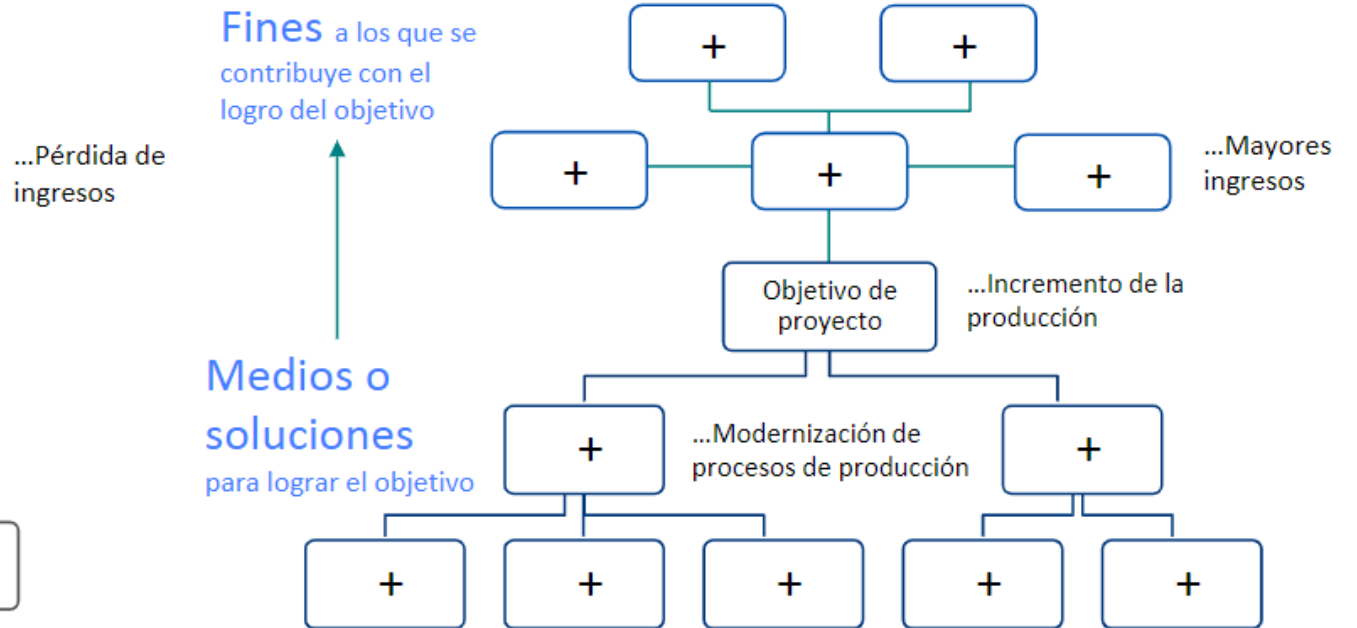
Fines a los que se contribuye con el logro del objetivo

+

+

…Pérdida de ingresos

+

+

+

…Mayores ingresos

Objetivo de proyecto

…Incremento de la producción

Medios o soluciones para lograr el objetivo

+

…Modernización de procesos de producción

+

+

+

+

+

+